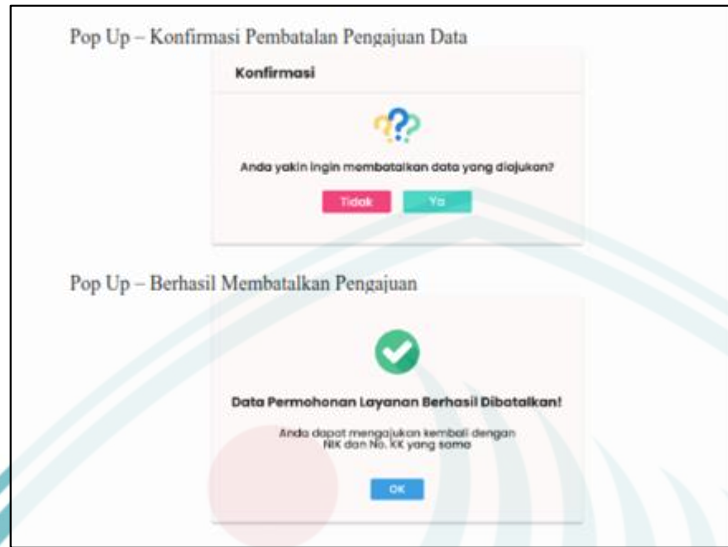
Pop Up – Konfirmasi Pembatalan Pengajuan Data

Konfirmasi

Anda yakin ingin membatalkan data yang diajukan?

Tidak

Ya

Pop Up – Berhasil Membatalkan Pengajuan

Data Permohonan Layanan Berhasil Dibatalkan!

Anda dapat mengajukan kembali dengan NIK dan No. KK yang sama

OK